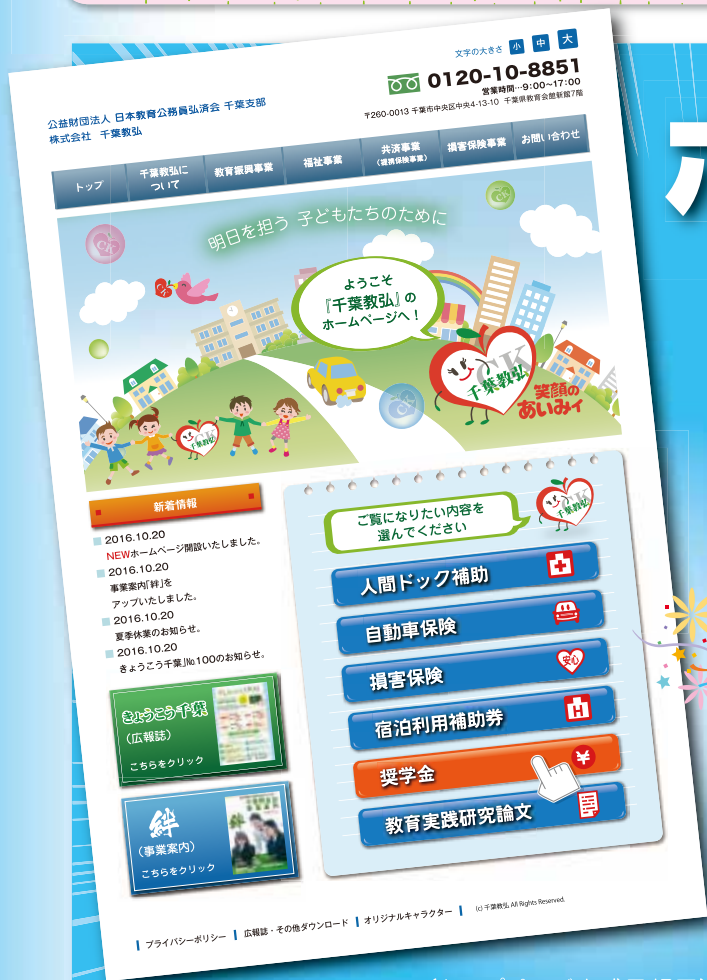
文字の大きさ 小 中 大

0120-10-8851
営業時間…9:00～17:00
〒260-0013 千葉市中央区中央4-13-10 千葉県教育会館新館7階

公益財団法人 日本教育公務員弘済会 千葉支部
株式会社 千葉教弘

トップ
千葉教弘について
教育振興事業
福祉事業
共済事業（損害保険事業）
損害保険事業
お問い合わせ

明日を担う 子どもたちのために

ようこそ『千葉教弘』のホームページへ！

千葉教弘
笑顔のあいみィ

新着情報

2016.10.20
NEWホームページ開設いたしました。
2016.10.20
事業案内「絆」をアップいたしました。
2016.10.20
夏季休業のお知らせ。
2016.10.20
きょうこう千葉」№100のお知らせ。

きょうこう千葉
（広報誌）
こちらをクリック

絆
（事業案内）
こちらをクリック

ご覧になりたい内容を選んでください

人間ドック補助
自動車保険
損害保険
宿泊利用補助券
奨学金
教育実践研究論文

安心

プライバシーポリシー
広報誌・その他ダウンロード
オリジナルキャラクター
(c) 千葉教弘 All Rights Reserved.